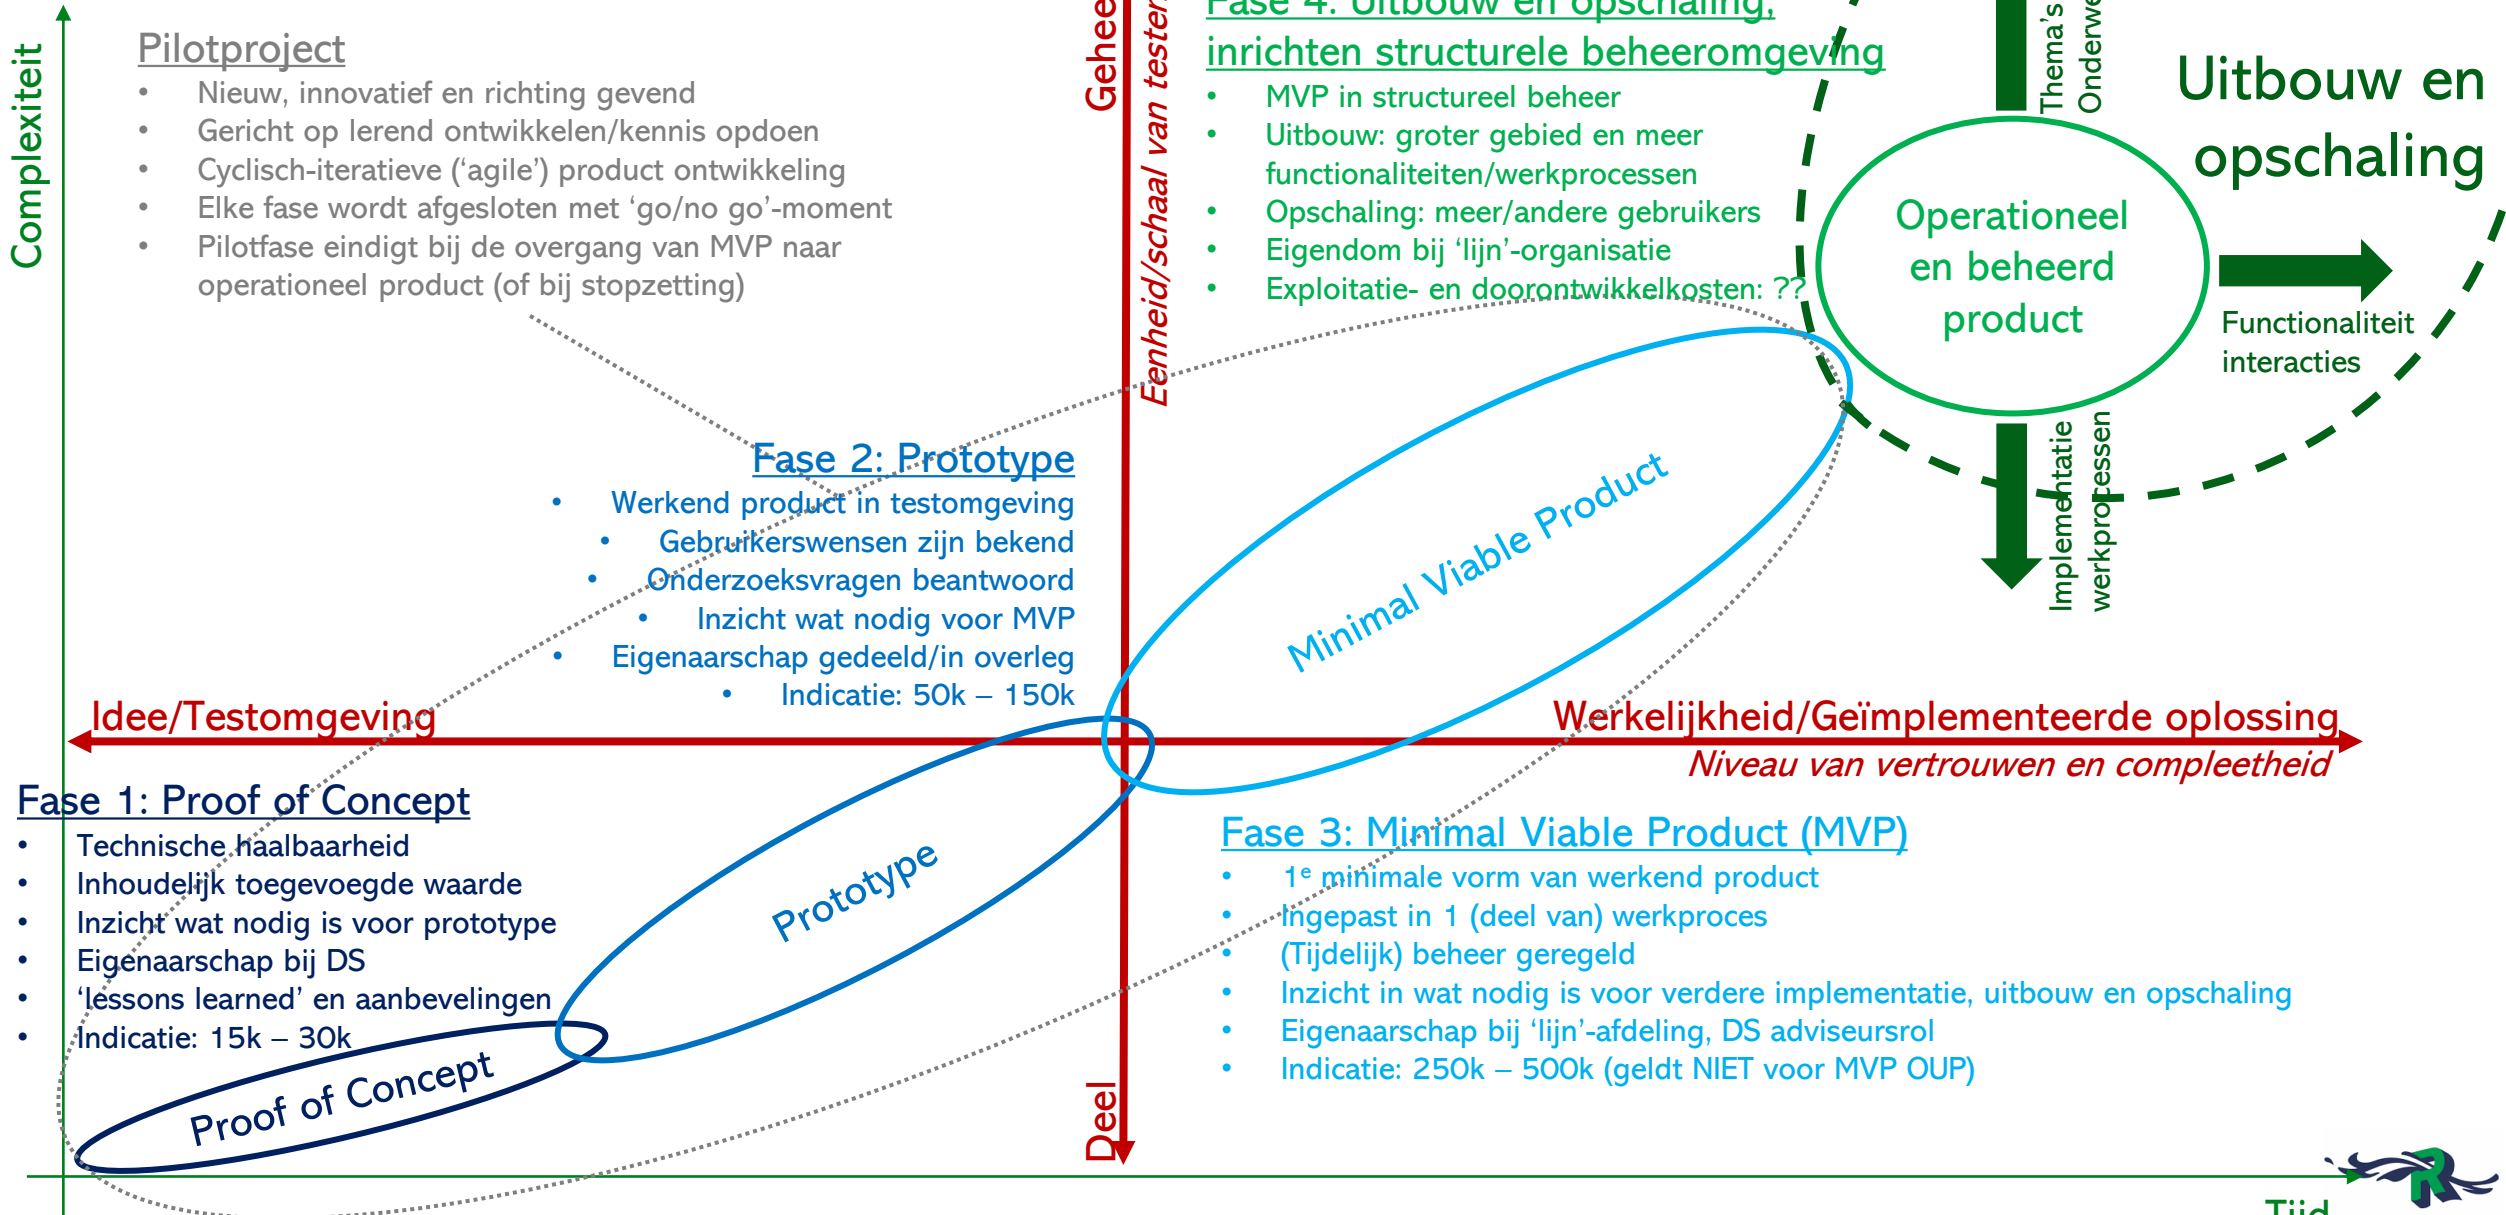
Complexiteit

Pilotproject
• Nieuw, innovatief en richting gevend
• Gericht op lerend ontwikkelen/kennis opdoen
• Cyclisch-iteratieve ('agile') product ontwikkeling
• Elke fase wordt afgesloten met 'go/no go'-moment
• Pilotfase eindigt bij de overgang van MVP naar operationeel product (of bij stopzetting)

Gehee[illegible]
Eenheid/schaal van tester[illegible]

Fase 4: Uitbouw en opschaling, inrichten structurele beheeromgeving
• MVP in structureel beheer
• Uitbouw: groter gebied en meer functionaliteiten/werkprocessen
• Opschaling: meer/andere gebruikers
• Eigendom bij 'lijn'-organisatie
• Exploitatie- en doorontwikkelkosten: ??

Thema's
Onderw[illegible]

Uitbouw en opschaling

Operationeel en beheerd product

Functionaliteit interacties

Implementatie werkprocessen

Fase 2: Prototype
• Werkend product in testomgeving
• Gebruikerswensen zijn bekend
• Onderzoeksvragen beantwoord
• Inzicht wat nodig voor MVP
• Eigenaarschap gedeeld/in overleg
• Indicatie: 50k – 150k

Minimal Viable Product

Idee/Testomgeving

Werkelijkheid/Geïmplementeerde oplossing
Niveau van vertrouwen en compleetheid

Fase 1: Proof of Concept
• Technische haalbaarheid
• Inhoudelijk toegevoegde waarde
• Inzicht wat nodig is voor prototype
• Eigenaarschap bij DS
• 'lessons learned' en aanbevelingen
• Indicatie: 15k – 30k

Prototype

Proof of Concept

Deel

Fase 3: Minimal Viable Product (MVP)
• 1$^e$ minimale vorm van werkend product
• Ingepast in 1 (deel van) werkproces
• (Tijdelijk) beheer geregeld
• Inzicht in wat nodig is voor verdere implementatie, uitbouw en opschaling
• Eigenaarschap bij 'lijn'-afdeling, DS adviseursrol
• Indicatie: 250k – 500k (geldt NIET voor MVP OUP)

Tijd